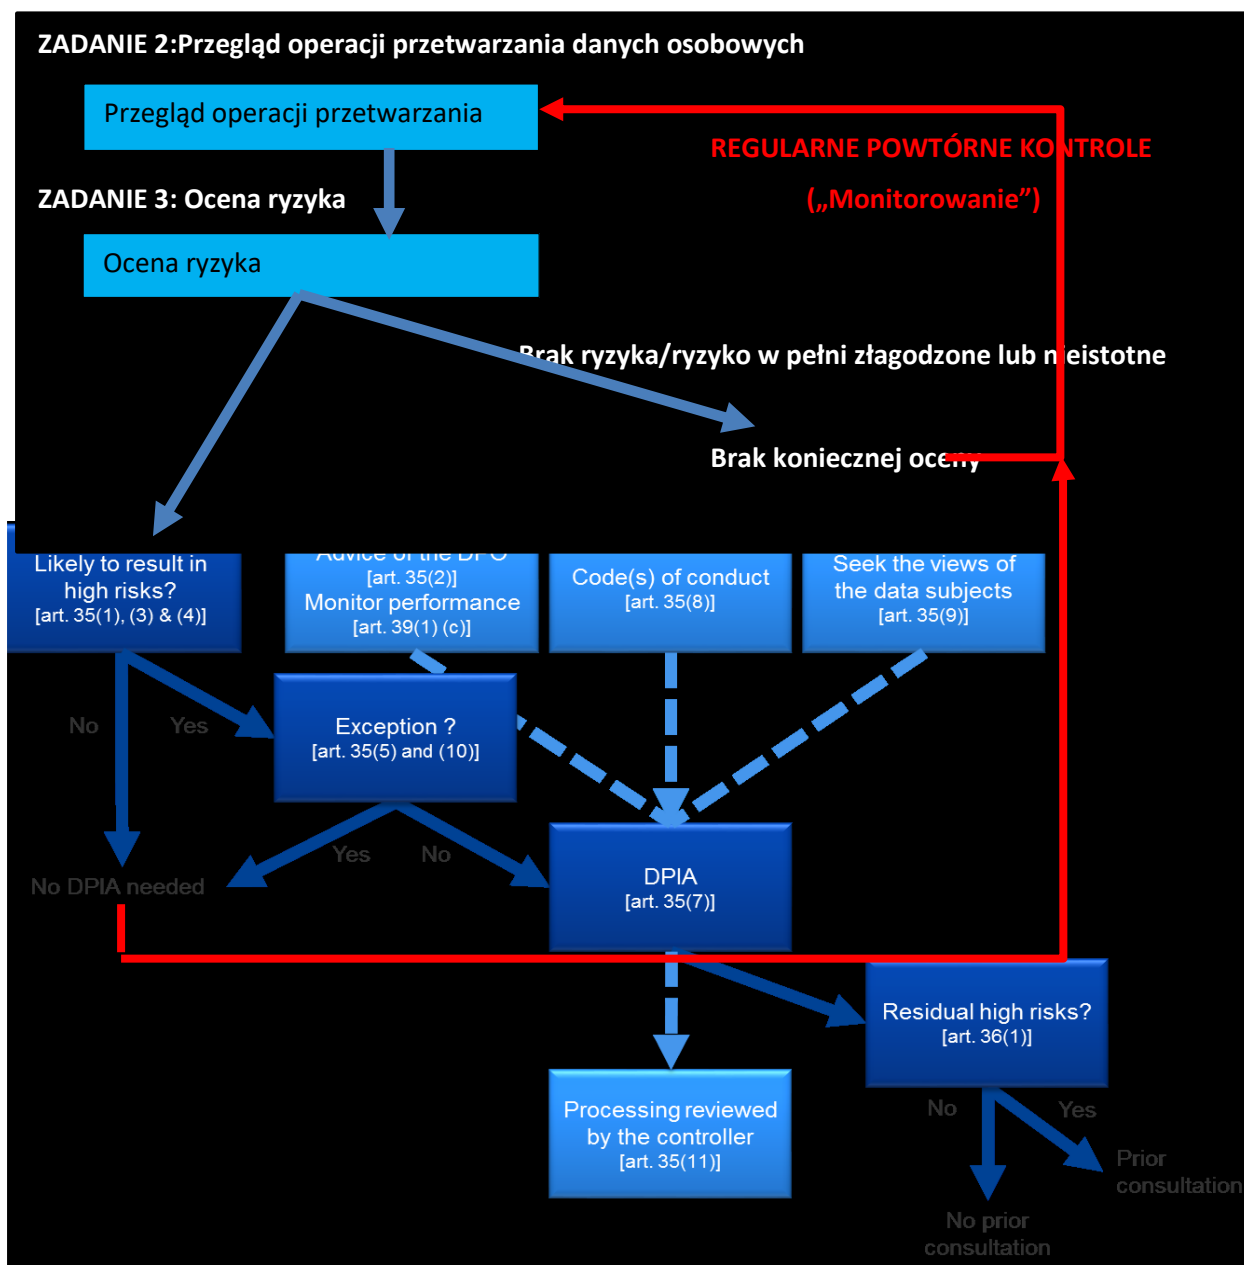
ZADANIE 2:Przegląd operacji przetwarzania danych osobowych

Przegląd operacji przetwarzania

REGULARNE POWTÓRNE KONTROLE

(„Monitorowanie")

ZADANIE 3: Ocena ryzyka

Ocena ryzyka

Brak ryzyka/ryzyko w pełni złagodzone lub nieistotne

Brak koniecznej oceny

Likely to result in high risks? [art. 35(1), (3) & (4)]

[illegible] [art. 35(2)] Monitor performance [art. 39(1) (c)]

Code(s) of conduct [art. 35(8)]

Seek the views of the data subjects [art. 35(9)]

No

Yes

Exception ? [art. 35(5) and (10)]

Yes

No

No DPIA needed

DPIA [art. 35(7)]

Residual high risks? [art. 36(1)]

Processing reviewed by the controller [art. 35(11)]

No

Yes

Prior consultation

No prior consultation